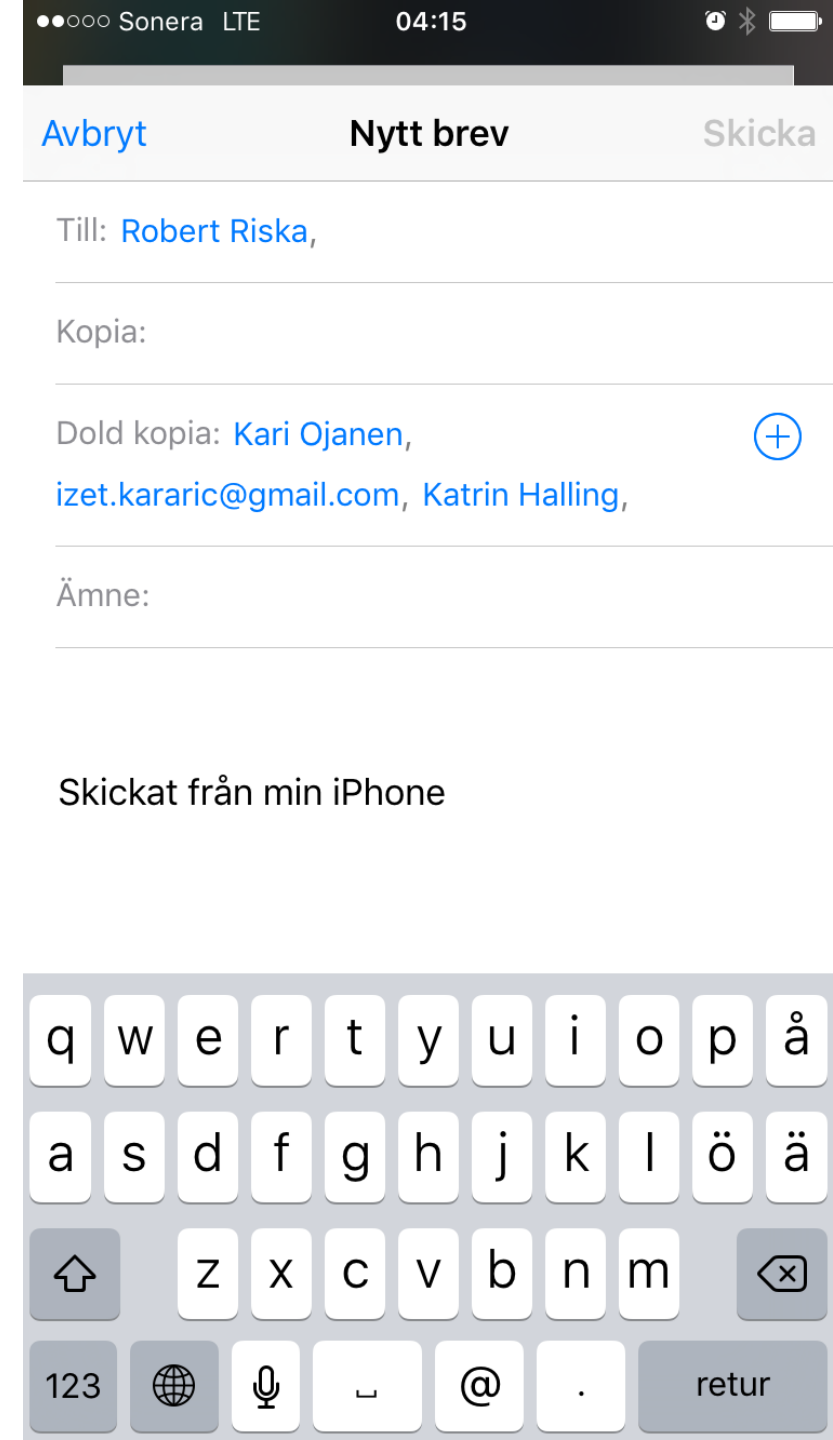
●●○○○ Sonera LTE 04:15

Avbryt Nytt brev Skicka

Till: Robert Riska,

Kopia:

Dold kopia: Kari Ojanen, izet.kararic@gmail.com, Katrin Halling,

Ämne:

Skickat från min iPhone

q w e r t y u i o p å
a s d f g h j k l ö ä
z x c v b n m
123 @ . retur